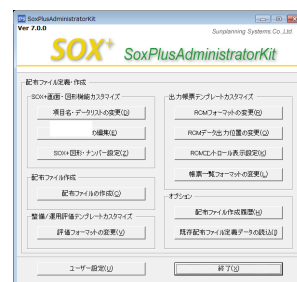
SoxPlusAdministratorKit
Ver 7.0.0
Sunplanning Systems Co.,Ltd
SOX+ SoxPlusAdministratorKit

配布ファイル定義・作成
SOX+画面・図形機能カスタマイズ
項目名・データリストの変更(D)
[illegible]の編集(E)
SOX+図形ナンバー設定(Z)
配布ファイル作成
配布ファイルの作成(C)
整備/運用評価テンプレートカスタマイズ
評価フォーマットの変更(V)
出力帳票テンプレートカスタマイズ
RCMフォーマットの変更(R)
RCMデータ出力位置の変更(O)
RCMコントロール表示設定(K)
帳票一覧フォーマットの変更(L)
オプション
配布ファイル作成履歴(H)
既存配布ファイル定義データの読込(I)
ユーザー設定(U)
終了(X)